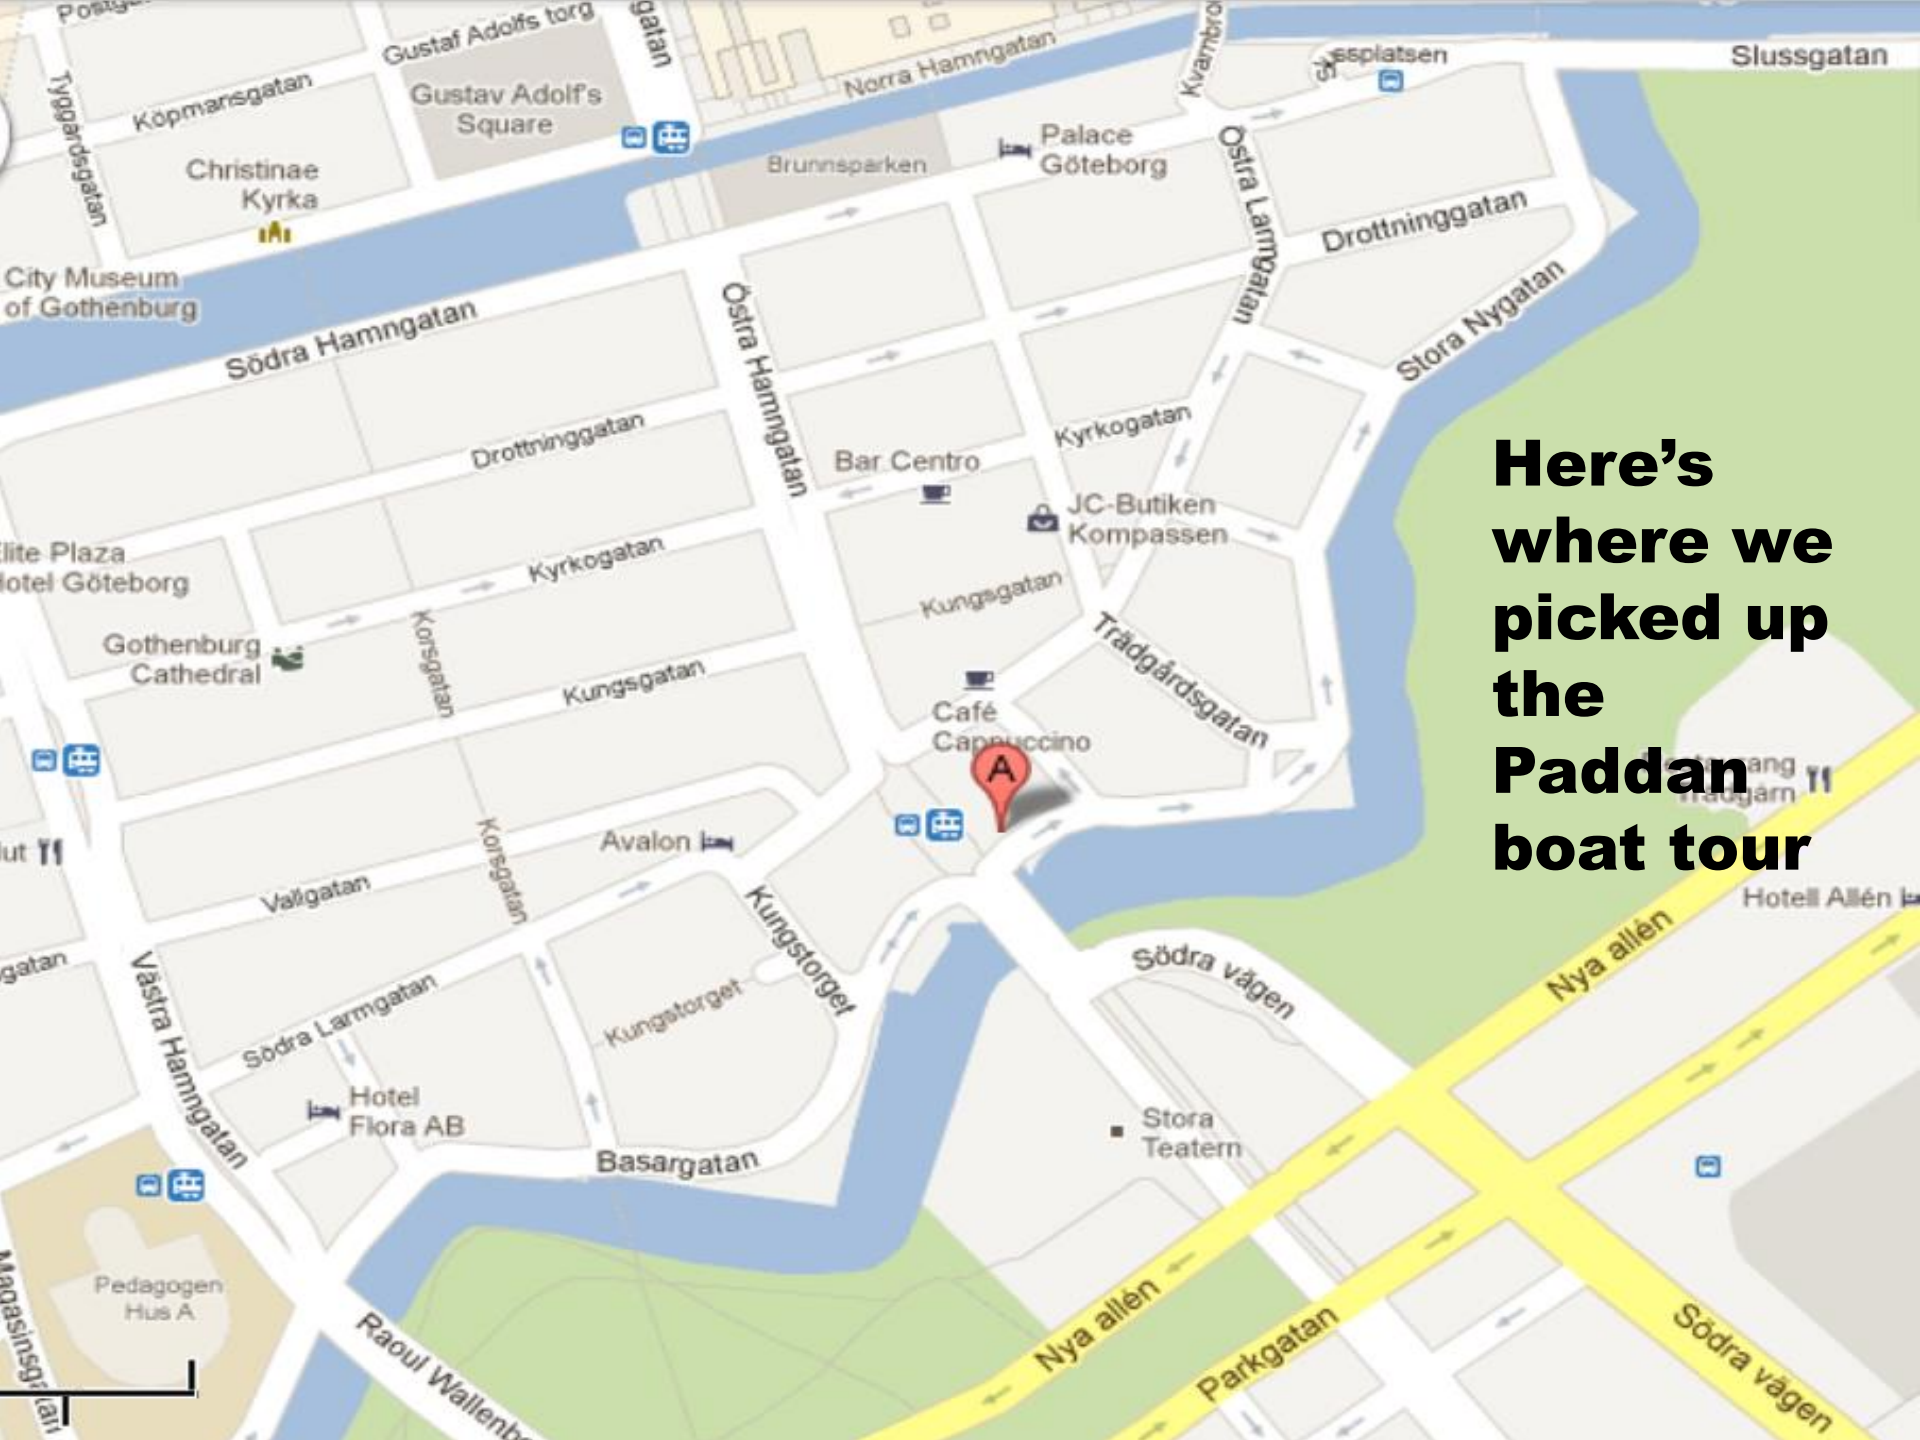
Here's where we picked up the Paddan boat tour

Postg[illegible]
Gustaf Adolfs torg
gatan
Norra Hamngatan
Kvarnbro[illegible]
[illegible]ssplatsen
Slussgatan
Tyggårdsgatan
Köpmansgatan
Gustav Adolf's Square
Christinae Kyrka
Brunnsparken
Palace Göteborg
Östra Larmgatan
Drottninggatan
City Museum of Gothenburg
Södra Hamngatan
Östra Hamngatan
Stora Nygatan
Drottninggatan
Bar Centro
Kyrkogatan
JC-Butiken Kompassen
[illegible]lite Plaza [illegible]otel Göteborg
Kyrkogatan
Kungsgatan
Gothenburg Cathedral
Korsgatan
Kungsgatan
Trädgårdsgatan
Café Cappuccino
A
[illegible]ut
Avalon
Korsgatan
Vallgatan
Kungstorget
Hotell Allén
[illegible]gatan
Västra Hamngatan
Södra vägen
Nya allén
Södra Larmgatan
Kungstorget
Hotel Flora AB
Basargatan
Stora Teatern
Pedagogen Hus A
Magasinsg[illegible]
Raoul Wallenb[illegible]
Nya allén
Parkgatan
Södra vägen